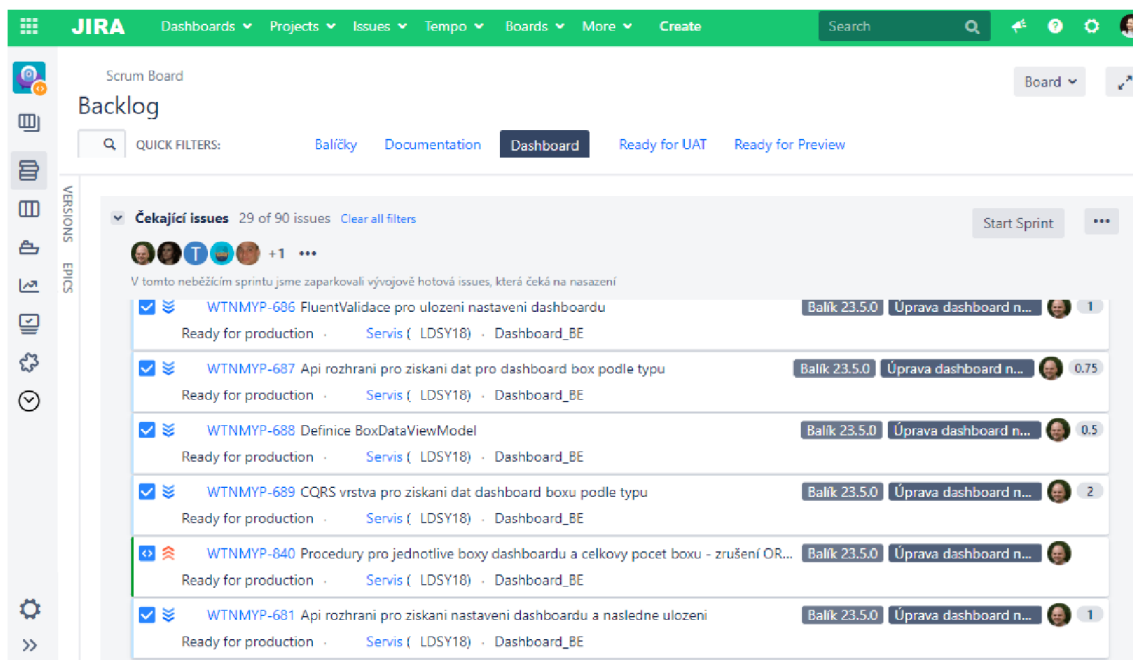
JIRA Dashboards Projects Issues Tempo Boards More Create Search

Scrum Board
Backlog

Board

QUICK FILTERS: Balíčky Documentation Dashboard Ready for UAT Ready for Preview

VERSIONS
EPICS

Čekající issues 29 of 90 issues Clear all filters
Start Sprint •••

T +1 •••

V tomto neběžícím sprintu jsme zaparkovali vývojově hotová issues, která čeká na nasazení

WTNMYP-686 FluentValidace pro ulozeni nastaveni dashboardu Balík 23.5.0 Úprava dashboard n... 1
Ready for production · Servis ( LDSY18) · Dashboard_BE

WTNMYP-687 Api rozhrani pro ziskani dat pro dashboard box podle typu Balík 23.5.0 Úprava dashboard n... 0.75
Ready for production · Servis ( LDSY18) · Dashboard_BE

WTNMYP-688 Definice BoxDataViewModel Balík 23.5.0 Úprava dashboard n... 0.5
Ready for production · Servis ( LDSY18) · Dashboard_BE

WTNMYP-689 CQRS vrstva pro ziskani dat dashboard boxu podle typu Balík 23.5.0 Úprava dashboard n... 2
Ready for production · Servis ( LDSY18) · Dashboard_BE

WTNMYP-840 Procedury pro jednotlive boxy dashbardu a celkovy pocet boxu - zrušení OR... Balík 23.5.0 Úprava dashboard n...
Ready for production · Servis ( LDSY18) · Dashboard_BE

WTNMYP-681 Api rozhrani pro ziskani nastaveni dashboardu a nasledne ulozeni Balík 23.5.0 Úprava dashboard n... 1
Ready for production · Servis ( LDSY18) · Dashboard_BE